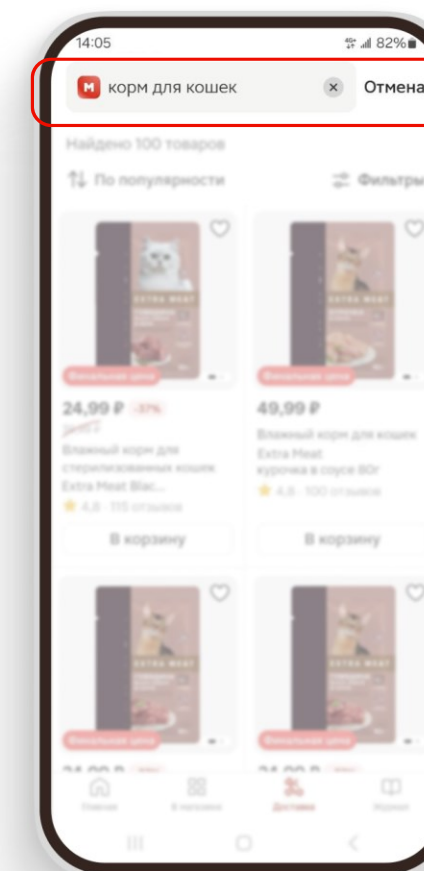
14:05

82%

М корм для кошек

Отмена

Найдено 100 товаров

По популярности

Фильтры

EXTRA MEAT

EXTRA MEAT

Фирменная цена

Фирменная цена

24,99 ₽ -37%

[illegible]

49,99 ₽

Влажный корм для стерилизованных кошек Extra Meat Blac...

Влажный корм для кошек Extra Meat курочка в соусе 80г

4,8 · 115 отзывов

4,8 · 100 отзывов

В корзину

В корзину

EXTRA MEAT

EXTRA MEAT

Фирменная цена

Фирменная цена

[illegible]

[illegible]

Главная

В магазине

Доставка

Журнал